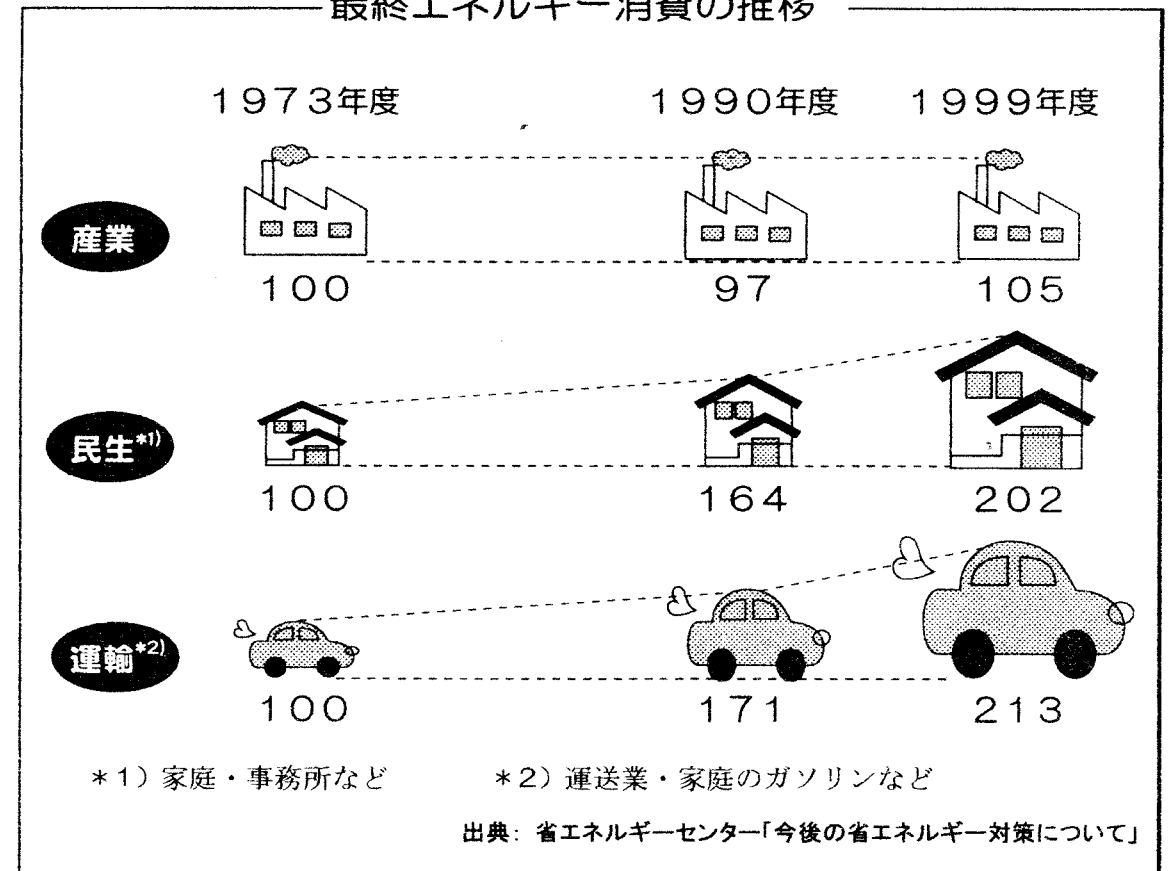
最終エネルギー消費の推移

1973年度　1990年度　1999年度

産業
100　97　105

民生*1)
100　164　202

運輸*2)
100　171　213

*1) 家庭・事務所など　*2) 運送業・家庭のガソリンなど

出典: 省エネルギーセンター「今後の省エネルギー対策について」